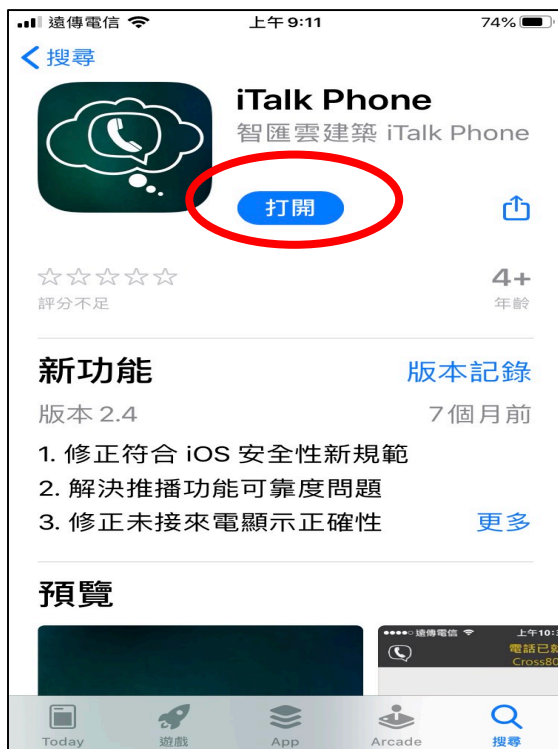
遠傳電信 上午9:11 74%

< 搜尋

iTalk Phone
智匯雲建築 iTalk Phone

打開

☆☆☆☆☆
評分不足

4+
年齡

新功能 版本記錄
版本 2.4 7個月前
1. 修正符合 iOS 安全性新規範
2. 解決推播功能可靠度問題
3. 修正未接來電顯示正確性 更多

預覽

遠傳電信 上午10:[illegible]
電話已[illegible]
Cross80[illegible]

Today 遊戲 App Arcade 搜尋